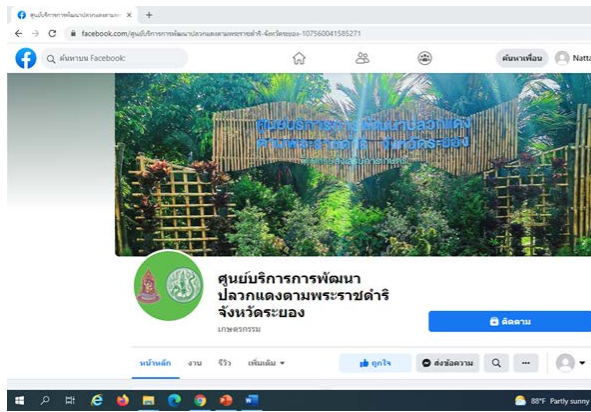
ศูนย์บริการการพัฒนาปลวกแดงตามพ
facebook.com/ศูนย์บริการการพัฒนาปลวกแดงตามพระราชดำริ-จังหวัดระยอง-107560041585271
ค้นหาบน Facebook
ค้นหาเพื่อน
Natta
ศูนย์บริการการพัฒนาปลวกแดง ตามพระราชดำริ จังหวัดระยอง
ศูนย์บริการการพัฒนา ปลวกแดงตามพระราชดำริ จังหวัดระยอง
เกษตรกรรม
ติดตาม
หน้าหลัก
งาน
รีวิว
เพิ่มเติม
ถูกใจ
ส่งข้อความ
88°F Partly sunny